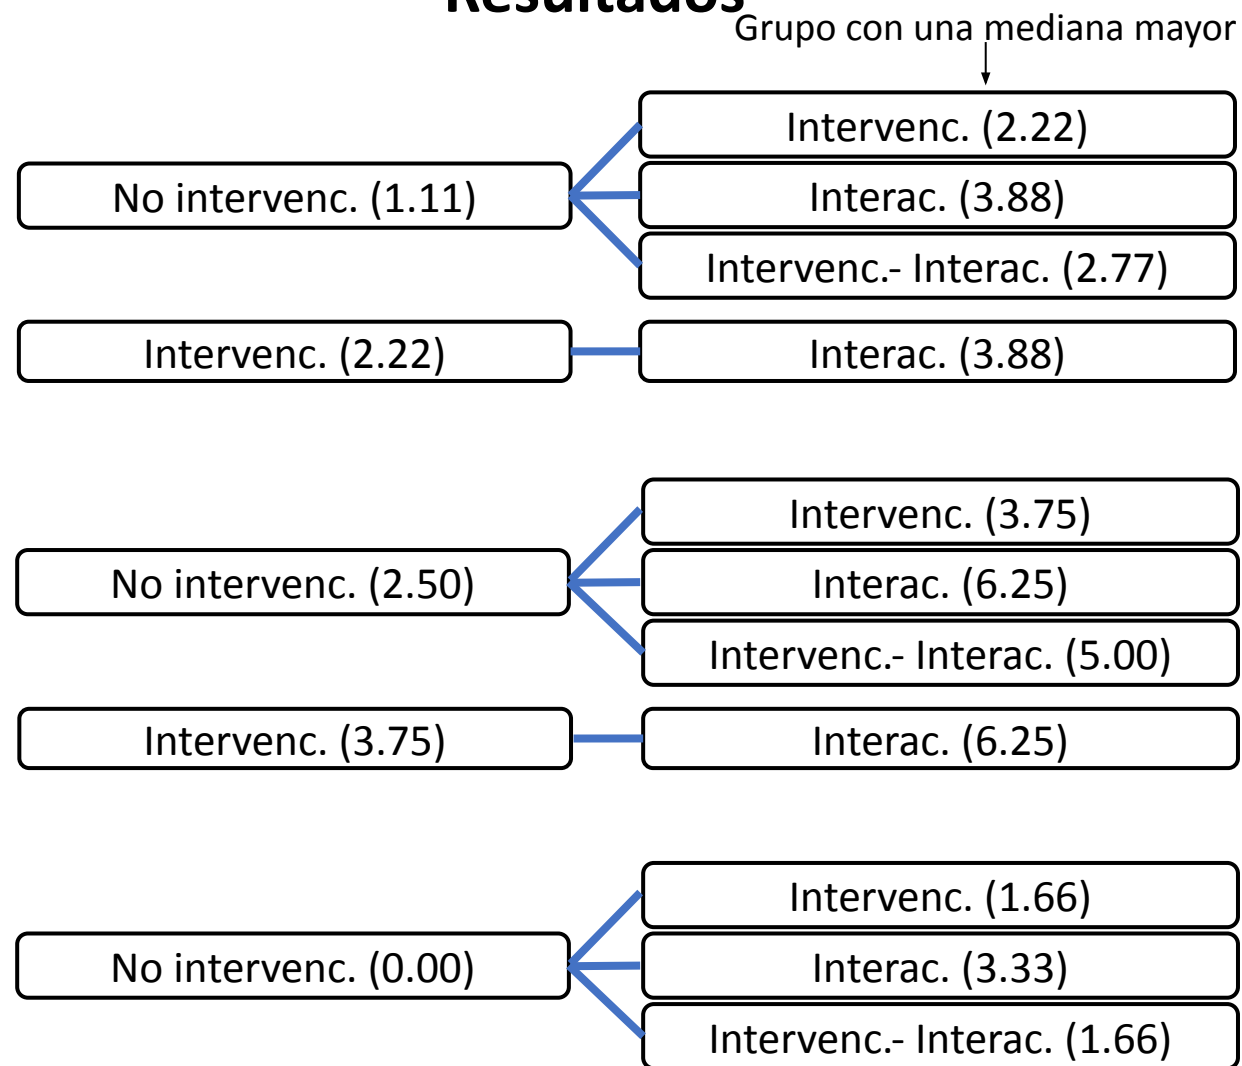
Resultados

Grupo con una mediana mayor

No intervenc. (1.11)

Intervenc. (2.22)

Interac. (3.88)

Intervenc.- Interac. (2.77)

Intervenc. (2.22)

Interac. (3.88)

No intervenc. (2.50)

Intervenc. (3.75)

Interac. (6.25)

Intervenc.- Interac. (5.00)

Intervenc. (3.75)

Interac. (6.25)

No intervenc. (0.00)

Intervenc. (1.66)

Interac. (3.33)

Intervenc.- Interac. (1.66)